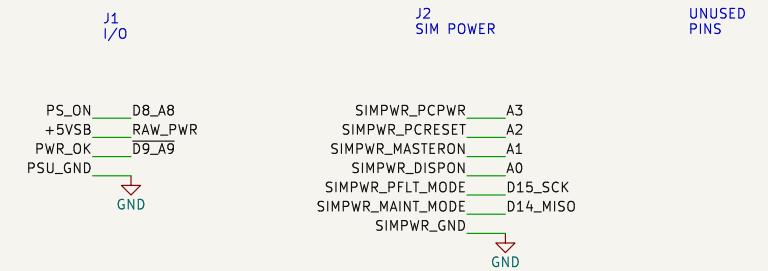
J1
I/O

J2
SIM POWER

UNUSED
PINS

PS_ON D8_A8
+5VSB RAW_PWR
PWR_OK D9_A9
PSU_GND
GND

SIMPWR_PCPWR A3
SIMPWR_PCRESET A2
SIMPWR_MASTERON A1
SIMPWR_DISPON A0
SIMPWR_PFLT_MODE D15_SCK
SIMPWR_MAINT_MODE D14_MISO
SIMPWR_GND
GND